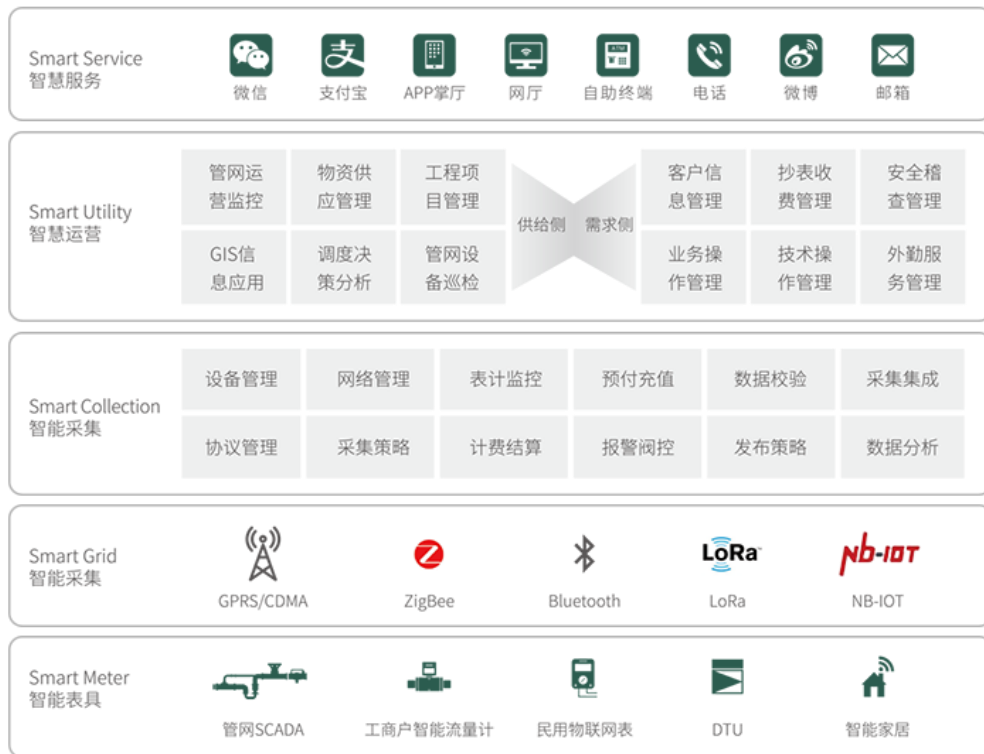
Smart Service
智慧服务

微信
支付宝
APP掌厅
网厅
自助终端
电话
微博
邮箱

Smart Utility
智慧运营

| 管网运营监控 | 物资供应管理 | 工程项目管理 |
|---|---|---|
| GIS信息应用 | 调度决策分析 | 管网设备巡检 |

供给侧 需求侧

| 客户信息管理 | 抄表收费管理 | 安全稽查管理 |
|---|---|---|
| 业务操作管理 | 技术操作管理 | 外勤服务管理 |

Smart Collection
智能采集

| 设备管理 | 网络管理 | 表计监控 | 预付充值 | 数据校验 | 采集集成 |
|---|---|---|---|---|---|
| 协议管理 | 采集策略 | 计费结算 | 报警阀控 | 发布策略 | 数据分析 |

Smart Grid
智能采集

GPRS/CDMA
ZigBee
Bluetooth
LoRa
LoRa
NB-IOT
NB-IOT

Smart Meter
智能表具

管网SCADA
工商户智能流量计
民用物联网表
DTU
智能家居